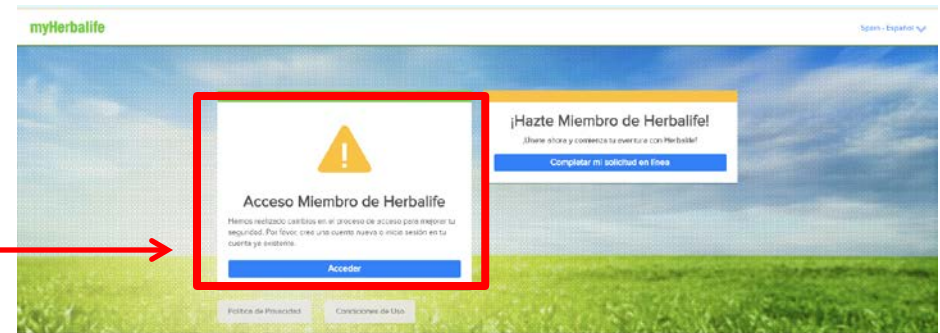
myHerbalife

Spain - Español

Acceso Miembro de Herbalife

Hemos realizado cambios en el proceso de acceso para mejorar tu seguridad. Por favor, crea una cuenta nueva o inicia sesión en tu cuenta ya existente.

Acceder

¡Hazte Miembro de Herbalife!

¡Únete ahora y comienza tu aventura con Herbalife!

Completar mi solicitud en línea

Política de Privacidad

Condiciones de Uso